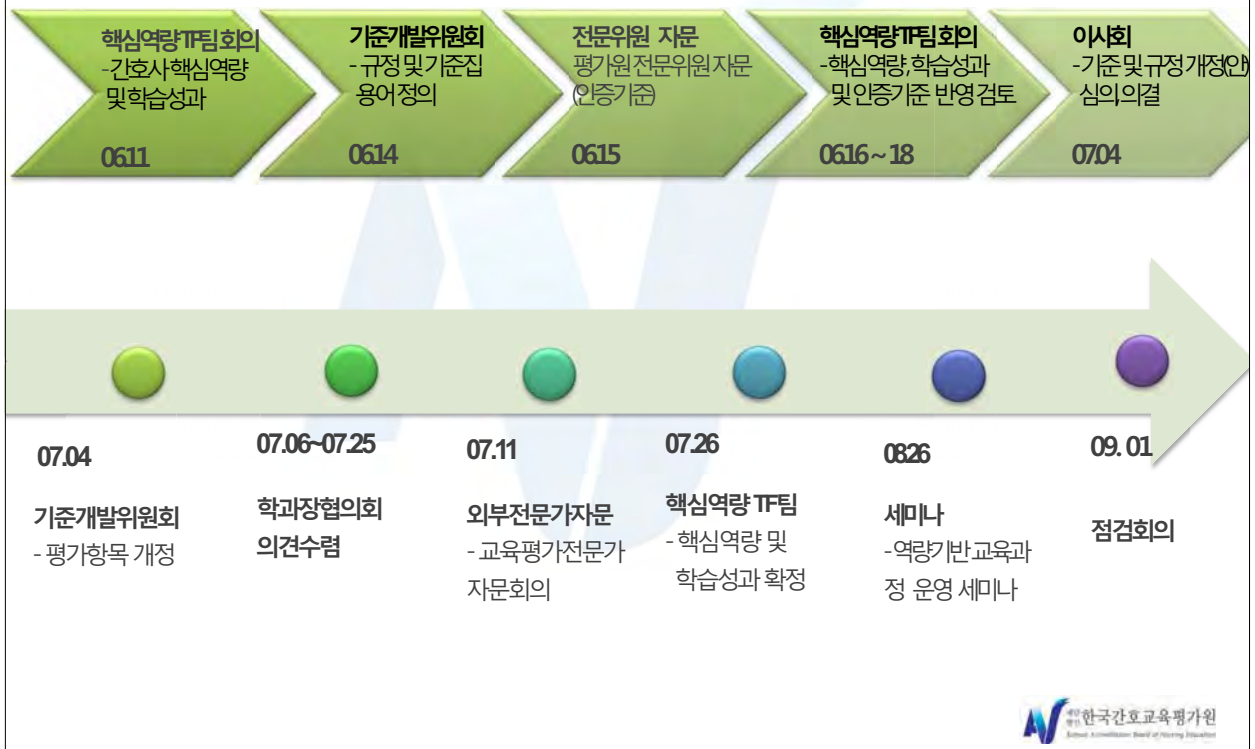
핵심역량TF팀 회의
-간호사핵심역량 및학습성과

06.11

기준개발위원회
- 규정 및 기준집 용어정의

06.14

전문위원 자문
평가원전문위원자문 (인증기준)

06.15

핵심역량TF팀 회의
-핵심역량,학습성과 및 인증기준 반영검토

06.16 ~ 18

이사회
-기준 및 규정 개정(안) 심의의결

07.04

07.04

기준개발위원회
- 평가항목 개정

07.06~07.25

학과장협의회 의견수렴

07.11

외부전문가자문
- 교육평가전문가 자문회의

07.26

핵심역량 TF팀
- 핵심역량 및 학습성과 확정

08.26

세미나
-역량기반 교육과정 운영 세미나

09. 01

점검회의

재단법인 한국간호교육평가원
Korean Accreditation Board of Nursing Education